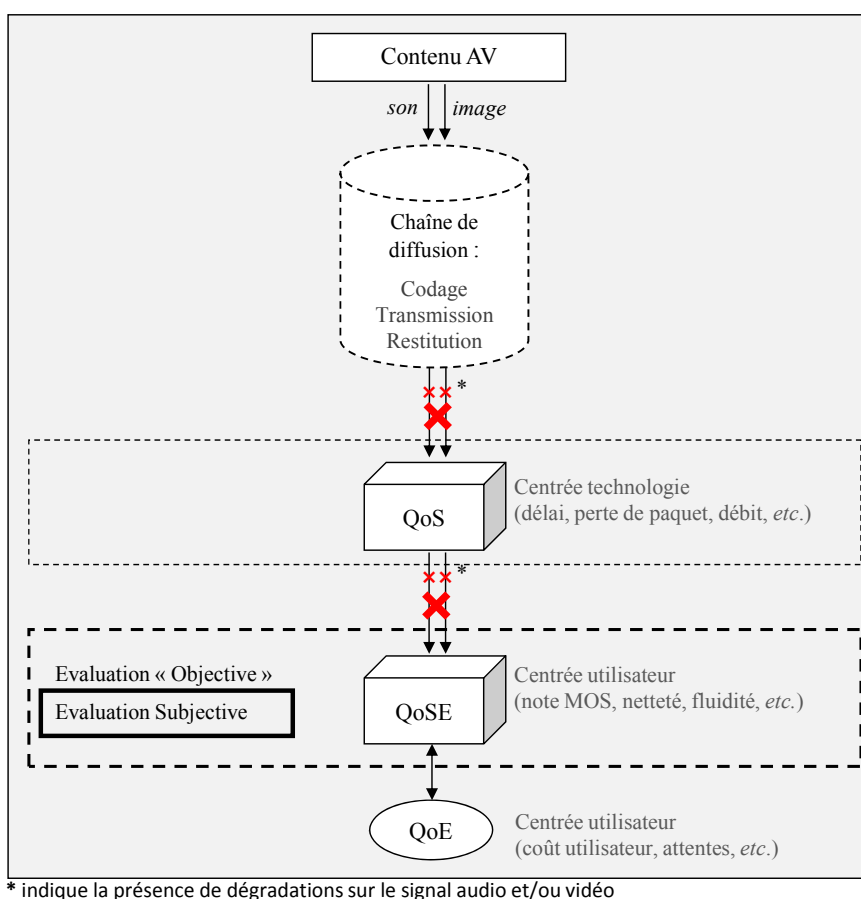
Contenu AV

son

image

Chaîne de diffusion :

Codage
Transmission
Restitution

*

QoS

Centrée technologie
(délai, perte de paquet, débit, *etc*.)

*

Evaluation « Objective »

Evaluation Subjective

QoSE

Centrée utilisateur
(note MOS, netteté, fluidité, *etc*.)

QoE

Centrée utilisateur
(coût utilisateur, attentes, *etc*.)

* indique la présence de dégradations sur le signal audio et/ou vidéo